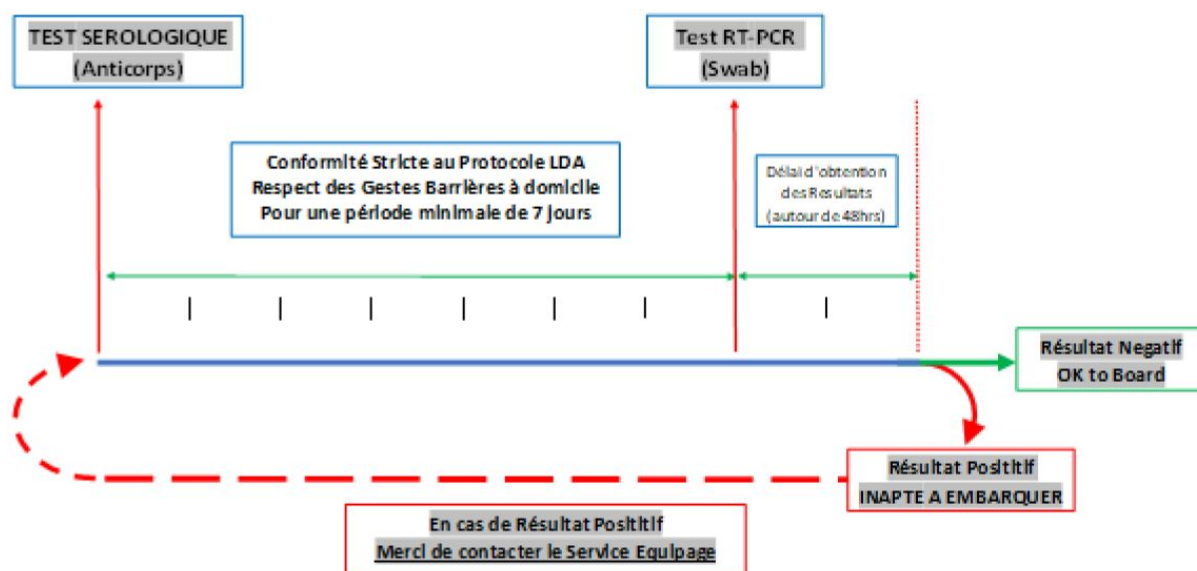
TEST SEROLOGIQUE
(Anticorps)

Test RT-PCR
(Swab)

Conformité Stricte au Protocole LDA
Respect des Gestes Barrières à domicile
Pour une période minimale de 7 jours

Délai d'obtention des Resultats (autour de 48hrs)

Résultat Negatif
OK to Board

Résultat Positif
INAPTE A EMBARQUER

En cas de Résultat Positif
Merci de contacter le Service Equipage